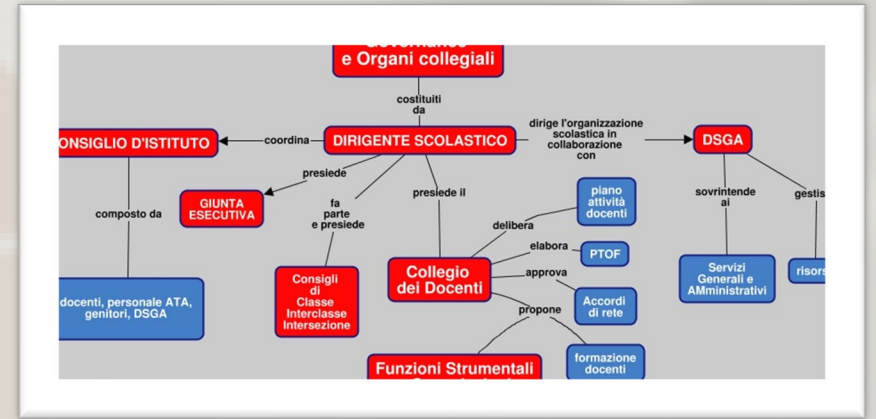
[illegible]
e Organi collegiali

costituiti da

ONSIGLIO D'ISTITUTO

coordina

DIRIGENTE SCOLASTICO

dirige l'organizzazione scolastica in collaborazione con

DSGA

presiede

GIUNTA ESECUTIVA

composto da

fa parte e presiede

presiede il

piano attività docenti

delibera

elabora

PTOF

sovrintende ai

gestis

Servizi Generali e AMministrativi

risors

docenti, personale ATA, genitori, DSGA

Consigli di Classe Interclasse Intersezione

Collegio dei Docenti

approva

Accordi di rete

propone

formazione docenti

Funzioni Strumentali
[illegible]